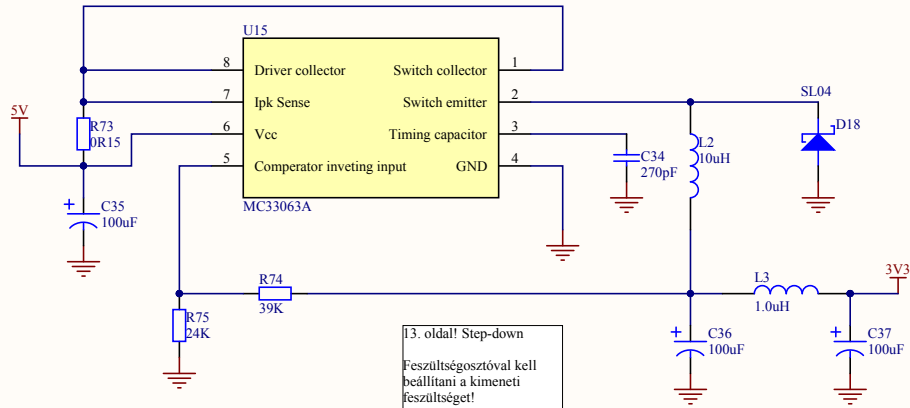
U15

8 Driver collector
7 Ipk Sense
6 Vcc
5 Comperator inveting input

Switch collector 1
Switch emitter 2
Timing capacitor 3
GND 4

MC33063A

5V

R73
0R15

C35
100uF

C34
270pF

L2
10uH

SL04
D18

R74
39K

R75
24K

L3
1.0uH

3V3

C36
100uF

C37
100uF

13. oldal! Step-down

Feszültségosztóval kell beállítani a kimeneti feszültséget!